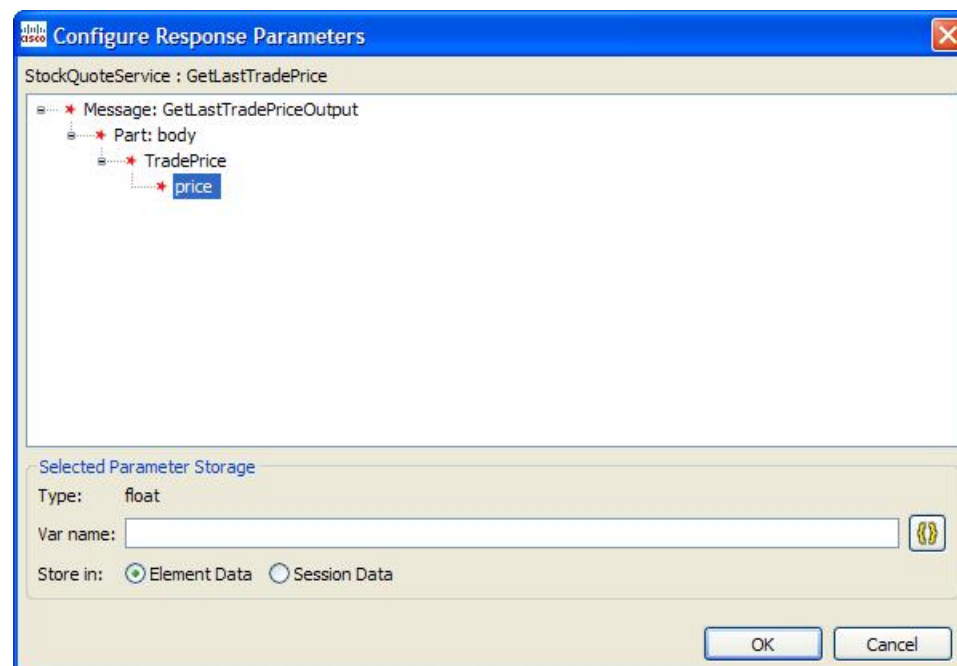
Configure Response Parameters

StockQuoteService : GetLastTradePrice

* Message: GetLastTradePriceOutput
* Part: body
* TradePrice
* price

Selected Parameter Storage

Type: float

Var name:

Store in: Element Data Session Data

OK Cancel